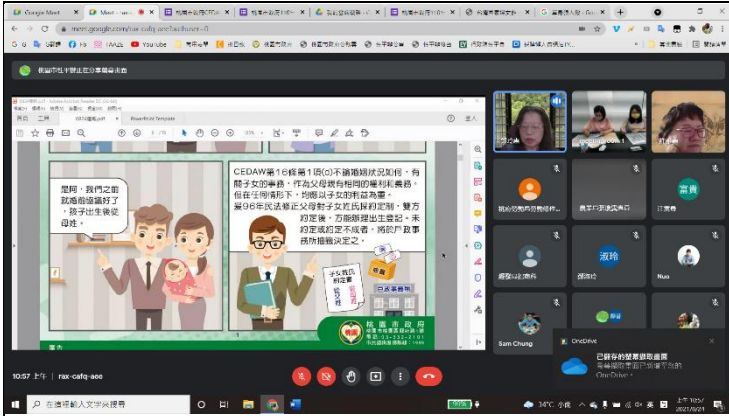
Google Meet
meet.google.com/rax-cafq-aee

是阿，我們之前就having協調好了，孩子出生後姓母姓。

CEDAW第16條第1項(d)不論婚姻狀況如何，有關子女的事務，作為父母親有相同的權利和義務，但在任何情形下，均應以子女的利益為重。
第96年民法修正父母對子女姓氏採約定制，雙方約定後，方能辦理出生登記。未約定或約定不成者，將於戶政事務所抽籤決定之。

子女姓氏約定書
戶政事務所

桃園市政府

Sam Chung
淑玲
Nuo
富貴

OneDrive
已刪存的螢幕擷取畫面

10:57 上午 | rax-cafq-aee

在這裡輸入文字來搜尋
34°C
2021/8/21